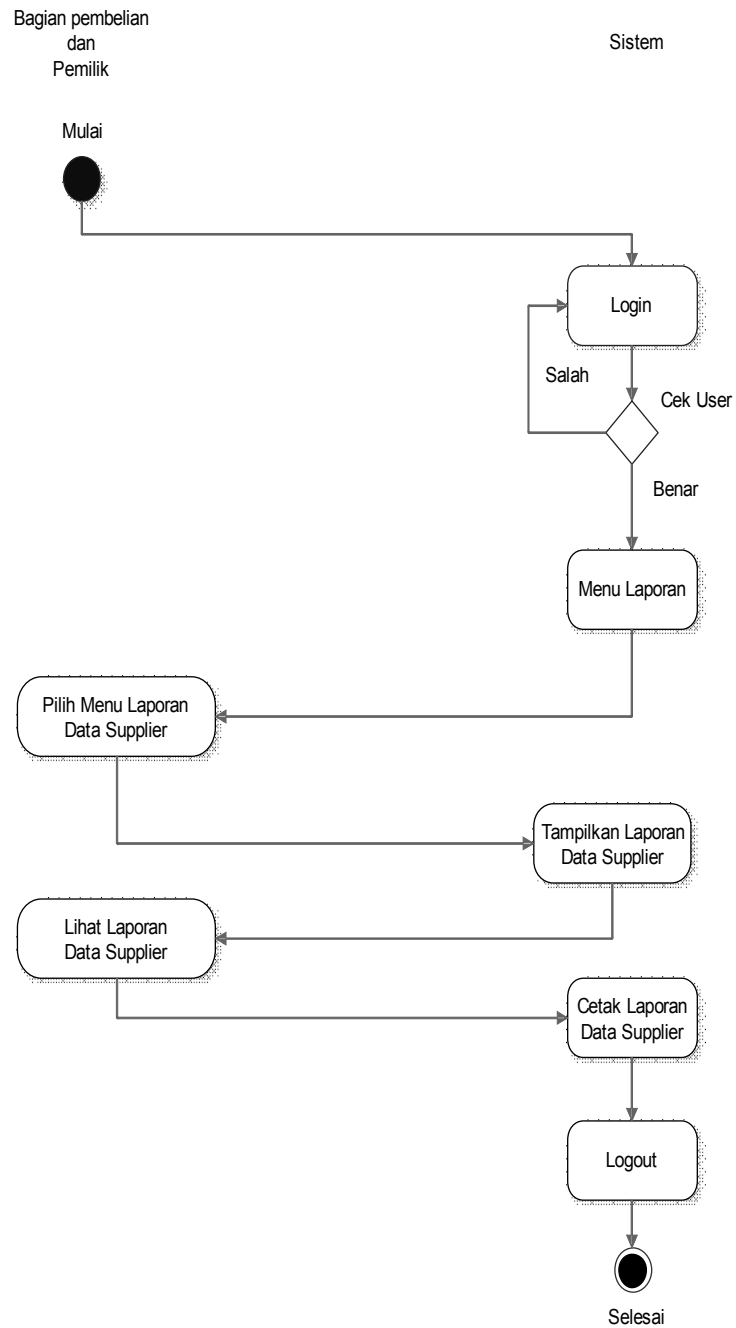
Bagian pembelian dan Pemilik

Sistem

Mulai

Login

Salah

Cek User

Benar

Menu Laporan

Pilih Menu Laporan Data Supplier

Tampilkan Laporan Data Supplier

Lihat Laporan Data Supplier

Cetak Laporan Data Supplier

Logout

Selesai